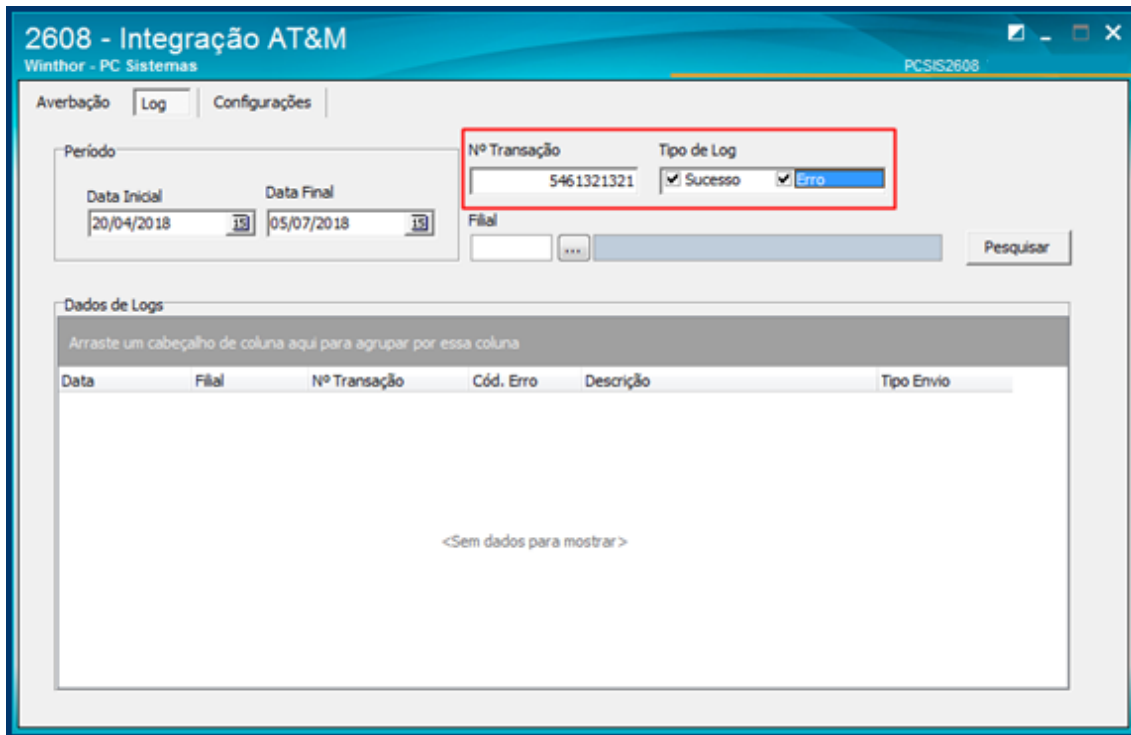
2608 - Integração AT&M
Winthor - PC Sistemas
PCSIS2608

Averbação
Log
Configurações

Período
Data Inicial
20/04/2018
Data Final
05/07/2018

Nº Transação
5461321321
Tipo de Log
Sucesso
Erro

Filial
...
Pesquisar

Dados de Logs
Arraste um cabeçalho de coluna aqui para agrupar por essa coluna

| Data | Filial | Nº Transação | Cód. Erro | Descrição | Tipo Envio |
|---|---|---|---|---|---|

<Sem dados para mostrar>